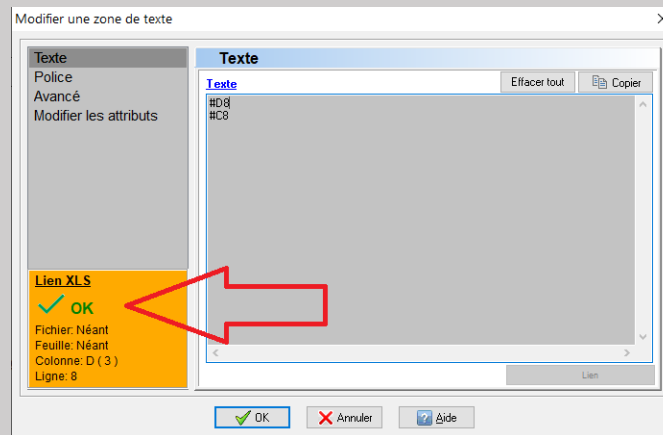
Modifier une zone de texte

Texte
Police
Avancé
Modifier les attributs

Lien XLS
OK
Fichier: Néant
Feuille: Néant
Colonne: D ( 3 )
Ligne: 8

Texte

Texte

Effacer tout

Copier

#D8
#C8

Lien

OK

Annuler

Aide